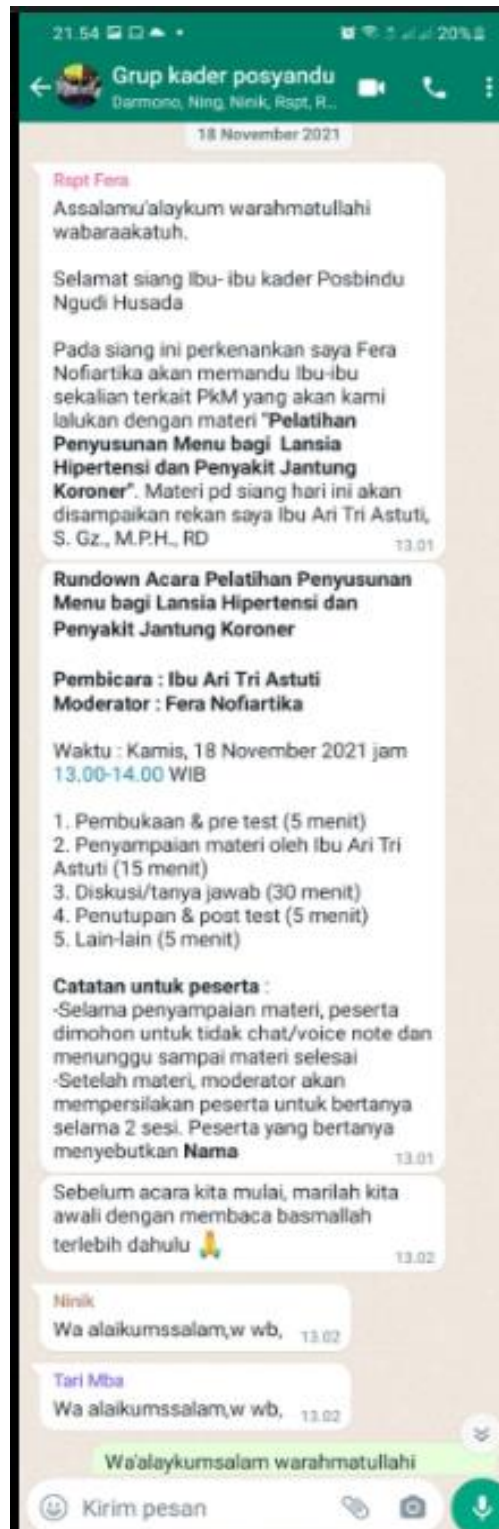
21.54 20%

Grup kader posyandu
Darmono, Ning, Ninik, Rspt, R...

18 November 2021

Rspt Fera
Assalamu'alaykum warahmatullahi wabaraakatuh.

Selamat siang Ibu- ibu kader Posbindu Ngudi Husada

Pada siang ini perkenankan saya Fera Nofiartika akan memandu Ibu-ibu sekalian terkait PkM yang akan kami lalukan dengan materi "**Pelatihan Penyusunan Menu bagi Lansia Hipertensi dan Penyakit Jantung Koroner**". Materi pd siang hari ini akan disampaikan rekan saya Ibu Ari Tri Astuti, S. Gz., M.P.H., RD
13.01

**Rundown Acara Pelatihan Penyusunan Menu bagi Lansia Hipertensi dan Penyakit Jantung Koroner**

**Pembicara : Ibu Ari Tri Astuti**
**Moderator : Fera Nofiartika**

Waktu : Kamis, 18 November 2021 jam 13.00-14.00 WIB

1. Pembukaan & pre test (5 menit)
2. Penyampaian materi oleh Ibu Ari Tri Astuti (15 menit)
3. Diskusi/tanya jawab (30 menit)
4. Penutupan & post test (5 menit)
5. Lain-lain (5 menit)

**Catatan untuk peserta** :
-Selama penyampaian materi, peserta dimohon untuk tidak chat/voice note dan menunggu sampai materi selesai
-Setelah materi, moderator akan mempersilakan peserta untuk bertanya selama 2 sesi. Peserta yang bertanya menyebutkan **Nama**
13.01

Sebelum acara kita mulai, marilah kita awali dengan membaca basmallah terlebih dahulu 🙏
13.02

Ninik
Wa alaikumssalam,w wb, 13.02

Tari Mba
Wa alaikumssalam,w wb, 13.02

Wa'alaykumsalam warahmatullahi

Kirim pesan